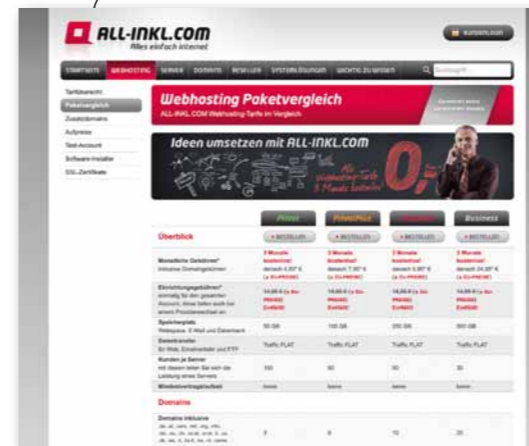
ALL-INKL.COM
Alles einfach internet

KUNDENLOGIN

STARTSEITE WEBHOSTING SERVER DOMAINS RESELLER SYSTEMLÖSUNGEN WICHTIG ZU WISSEN Suchbegriff

Tarifübersicht
Paketvergleich
Zusatzdomains
Aufpreise
Test-Account
Software-Installer
SSL-Zertifikate

Webhosting Paketvergleich
ALL-INKL.COM Webhosting-Tarife im Vergleich

Ideen umsetzen mit ALL-INKL.COM

Alle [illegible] 3 Monate kostenlos!

0,

| | Privat | PrivatPlus | Premium | Business |
|---|---|---|---|---|
| Überblick | » BESTELLEN | » BESTELLEN | » BESTELLEN | » BESTELLEN |
| Monatliche Gebühren* Inklusive Domaingebühren | 3 Monate kostenlos! danach 4,95* € | 3 Monate kostenlos! danach 7,95* € | 3 Monate kostenlos! danach 9,95* € | 3 Monate kostenlos! danach 24,95* € |
| Einrichtungsgebühren* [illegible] | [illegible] | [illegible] | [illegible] | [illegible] |
| Speicherplatz Webspace, E-Mail und Datenbank | 50 GB | 100 GB | 250 GB | 500 GB |
| Datentransfer Ihr Web, Emailverkehr und FTP | Traffic FLAT | Traffic FLAT | Traffic FLAT | Traffic FLAT |
| Kunden je Server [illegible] | 100 | 80 | 60 | 30 |
| Mindestvertragslaufzeit | keine | keine | keine | keine |

Domains

| Domains inklusive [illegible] | 3 | 5 | 10 | 20 |
|---|---|---|---|---|